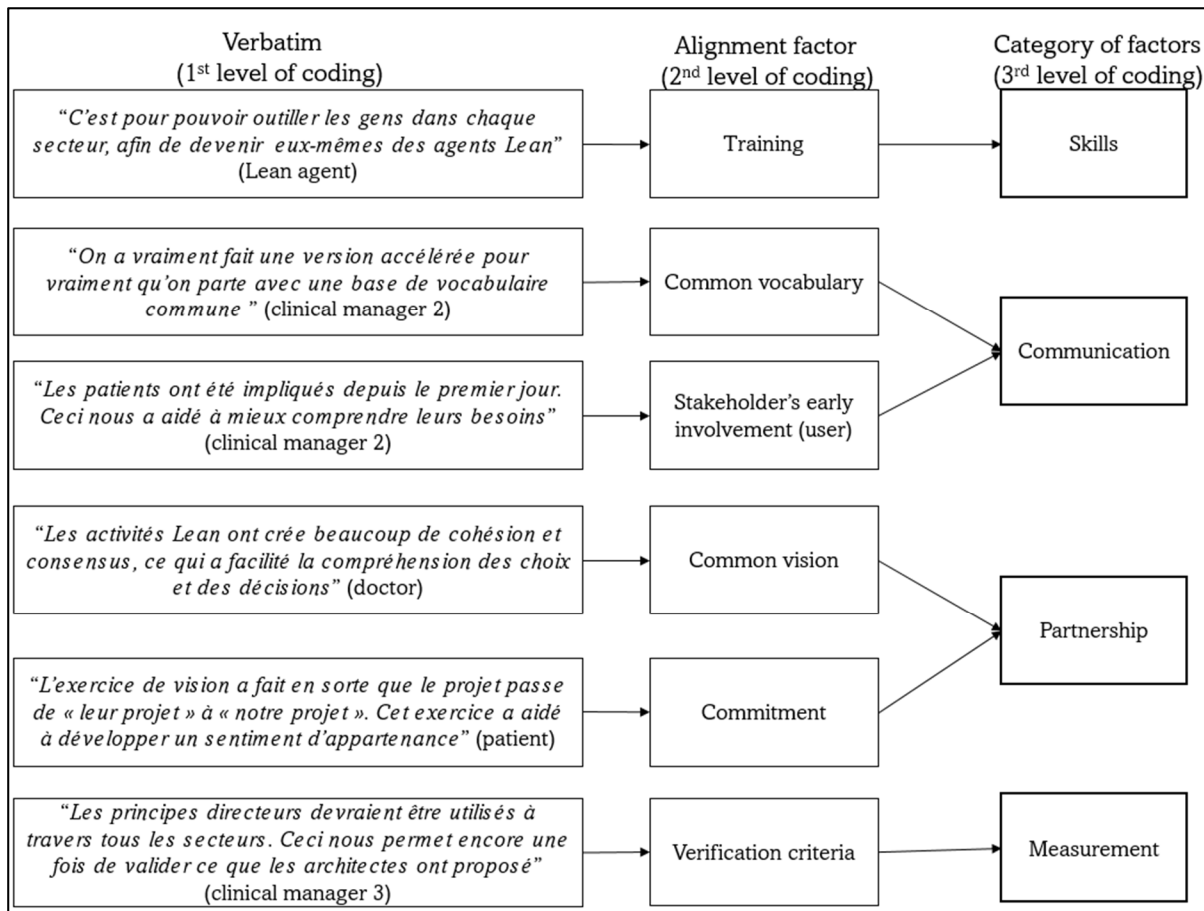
Verbatim
(1st level of coding)

Alignment factor
(2nd level of coding)

Category of factors
(3rd level of coding)

"C'est pour pouvoir outiller les gens dans chaque secteur, afin de devenir eux-mêmes des agents Lean" (Lean agent)

Training

Skills

"On a vraiment fait une version accélérée pour vraiment qu'on parte avec une base de vocabulaire commune " (clinical manager 2)

Common vocabulary

"Les patients ont été impliqués depuis le premier jour. Ceci nous a aidé à mieux comprendre leurs besoins" (clinical manager 2)

Stakeholder's early involvement (user)

Communication

"Les activités Lean ont crée beaucoup de cohésion et consensus, ce qui a facilité la compréhension des choix et des décisions" (doctor)

Common vision

"L'exercice de vision a fait en sorte que le projet passe de « leur projet » à « notre projet ». Cet exercice a aidé à développer un sentiment d'appartenance" (patient)

Commitment

Partnership

"Les principes directeurs devraient être utilisés à travers tous les secteurs. Ceci nous permet encore une fois de valider ce que les architectes ont proposé" (clinical manager 3)

Verification criteria

Measurement